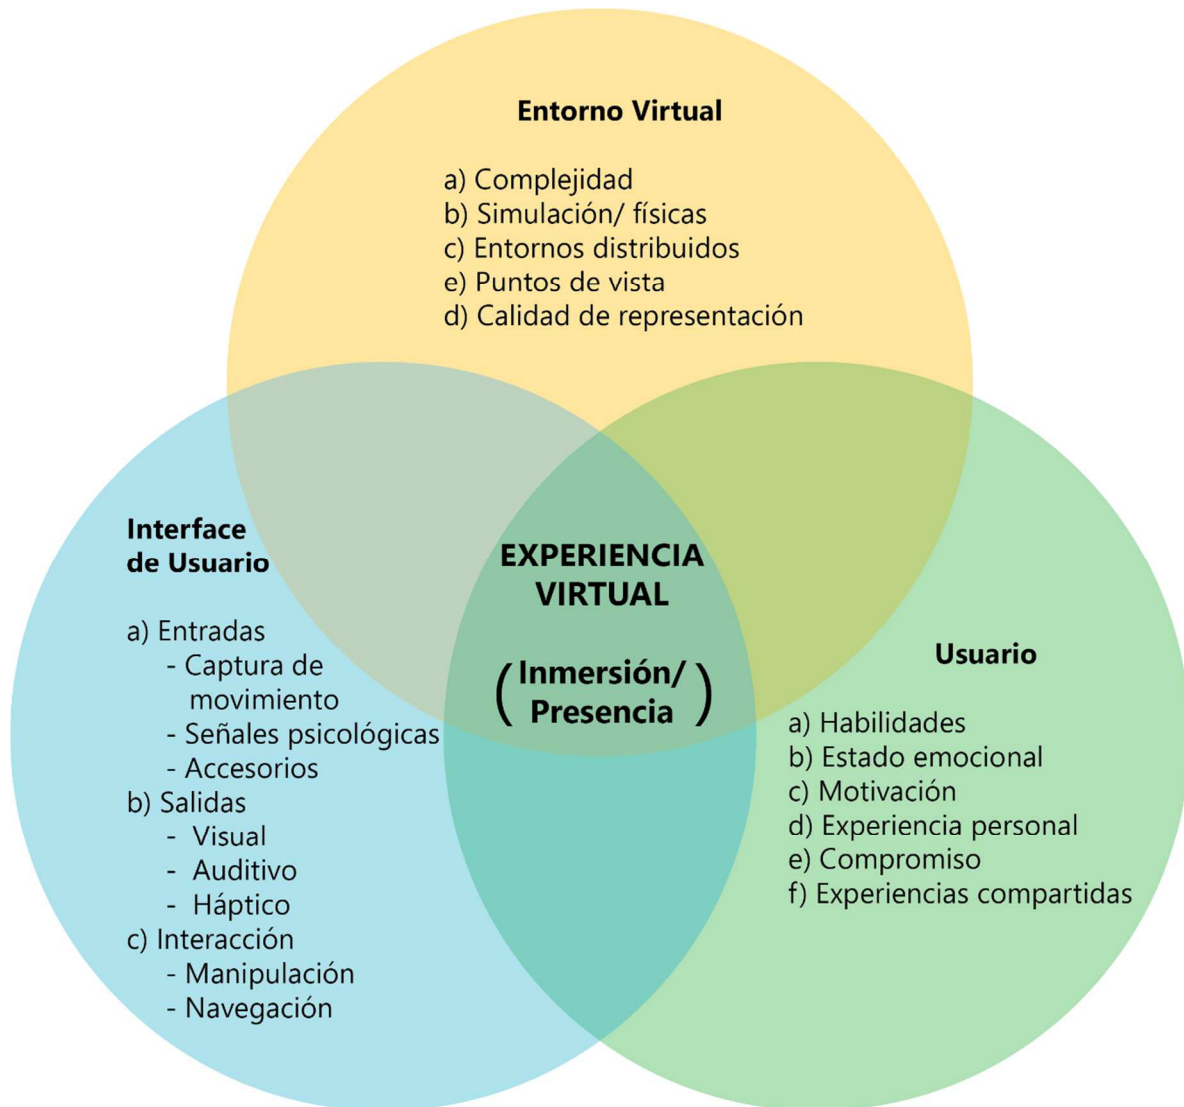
Entorno Virtual

a) Complejidad
b) Simulación/ físicas
c) Entornos distribuidos
e) Puntos de vista
d) Calidad de representación

Interface de Usuario

a) Entradas
- Captura de movimiento
- Señales psicológicas
- Accesorios
b) Salidas
- Visual
- Auditivo
- Háptico
c) Interacción
- Manipulación
- Navegación

EXPERIENCIA VIRTUAL

(Inmersión/ Presencia)

Usuario

a) Habilidades
b) Estado emocional
c) Motivación
d) Experiencia personal
e) Compromiso
f) Experiencias compartidas